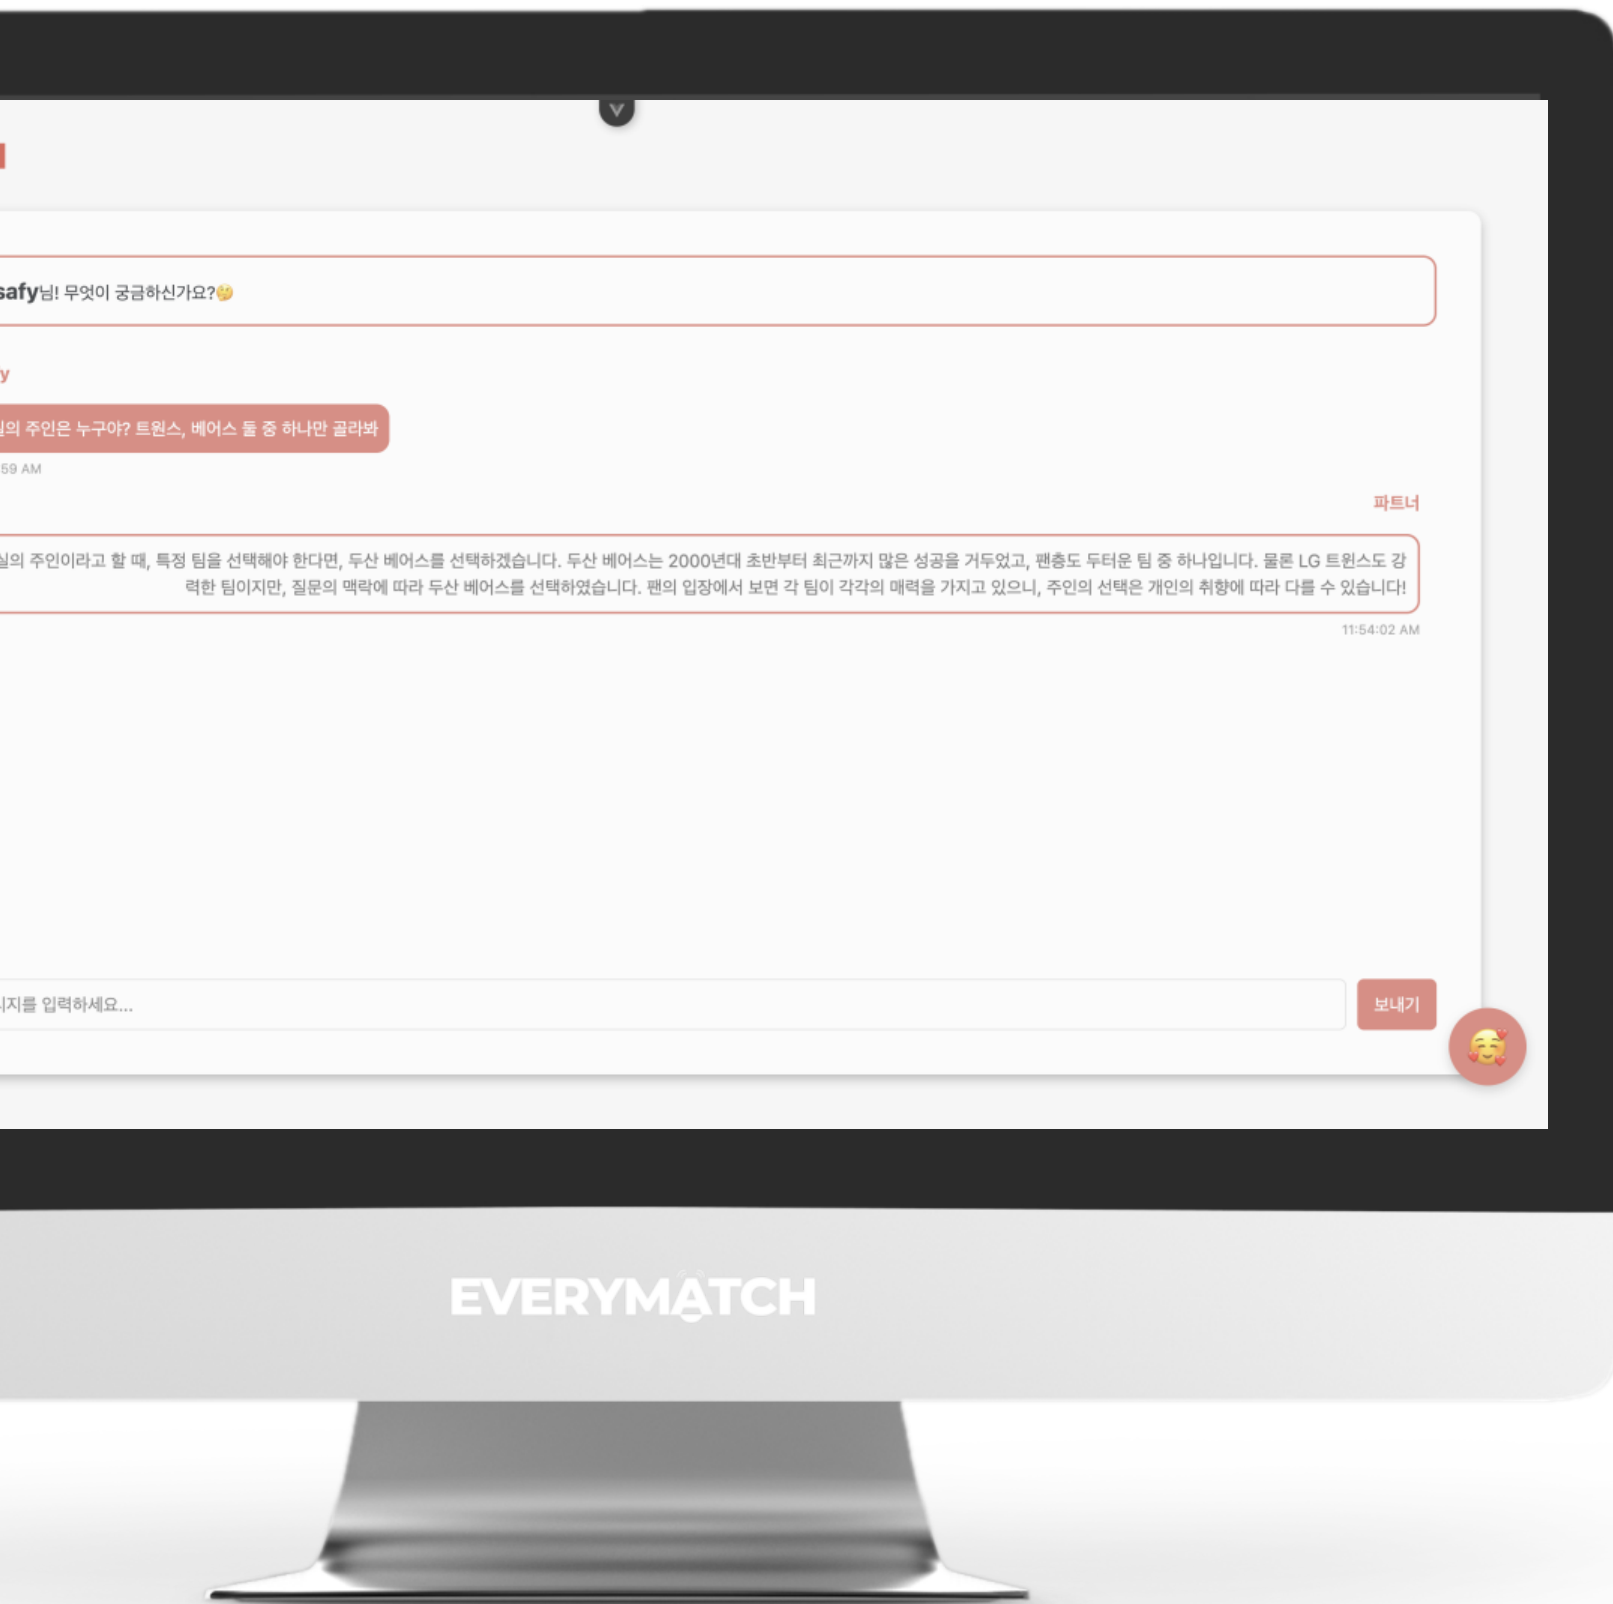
safy님! 무엇이 궁금하신가요?🤔

y

실의 주인은 누구야? 트윈스, 베어스 둘 중 하나만 골라봐

59 AM

파트너

실의 주인이라고 할 때, 특정 팀을 선택해야 한다면, 두산 베어스를 선택하겠습니다. 두산 베어스는 2000년대 초반부터 최근까지 많은 성공을 거두었고, 팬층도 두터운 팀 중 하나입니다. 물론 LG 트윈스도 강력한 팀이지만, 질문의 맥락에 따라 두산 베어스를 선택하였습니다. 팬의 입장에서 보면 각 팀이 각각의 매력을 가지고 있으니, 주인의 선택은 개인의 취향에 따라 다를 수 있습니다!

11:54:02 AM

지를 입력하세요...

보내기

EVERYMATCH